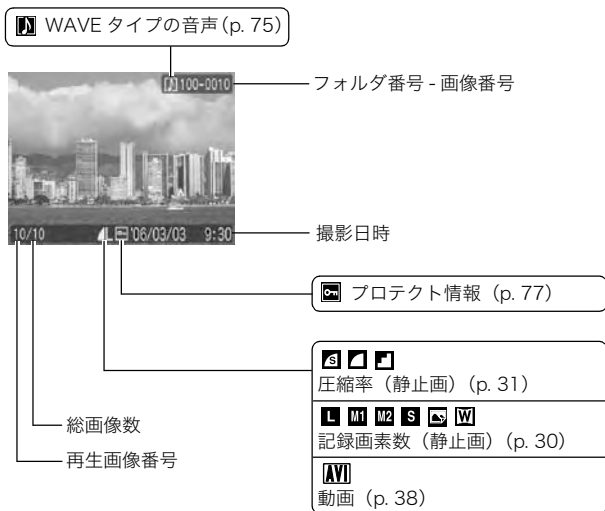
WAVE タイプの音声 (p. 75)

100-0010

フォルダ番号 - 画像番号

10/10 '06/03/03 9:30

撮影日時

プロテクト情報 (p. 77)

S
圧縮率（静止画）(p. 31)

L M1 M2 S W
記録画素数（静止画）(p. 30)

AVI
動画 (p. 38)

総画像数

再生画像番号